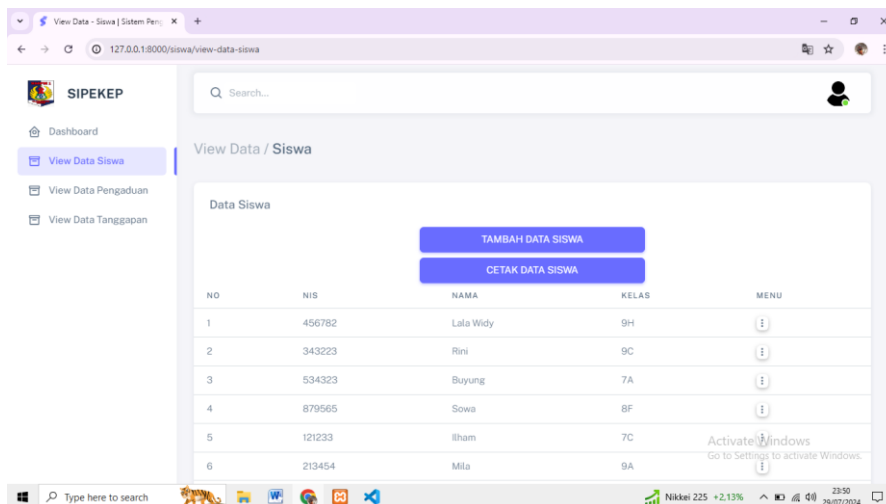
View Data - Siswa | Sistem Peng ×

127.0.0.1:8000/siswa/view-data-siswa

SIPEKEP

Search...

Dashboard

View Data Siswa

View Data Pengaduan

View Data Tanggapan

View Data / Siswa

Data Siswa

TAMBAH DATA SISWA

CETAK DATA SISWA

| NO | NIS | NAMA | KELAS | MENU |
|---|---|---|---|---|
| 1 | 456782 | Lala Widy | 9H | ⋮ |
| 2 | 343223 | Rini | 9C | ⋮ |
| 3 | 534323 | Buyung | 7A | ⋮ |
| 4 | 879565 | Sowa | 8F | ⋮ |
| 5 | 121233 | Ilham | 7C | ⋮ |
| 6 | 213454 | Mila | 9A | ⋮ |

Activate Windows
Go to Settings to activate Windows.

Type here to search

Nikkei 225 +2.13%

23:50
29/07/2024